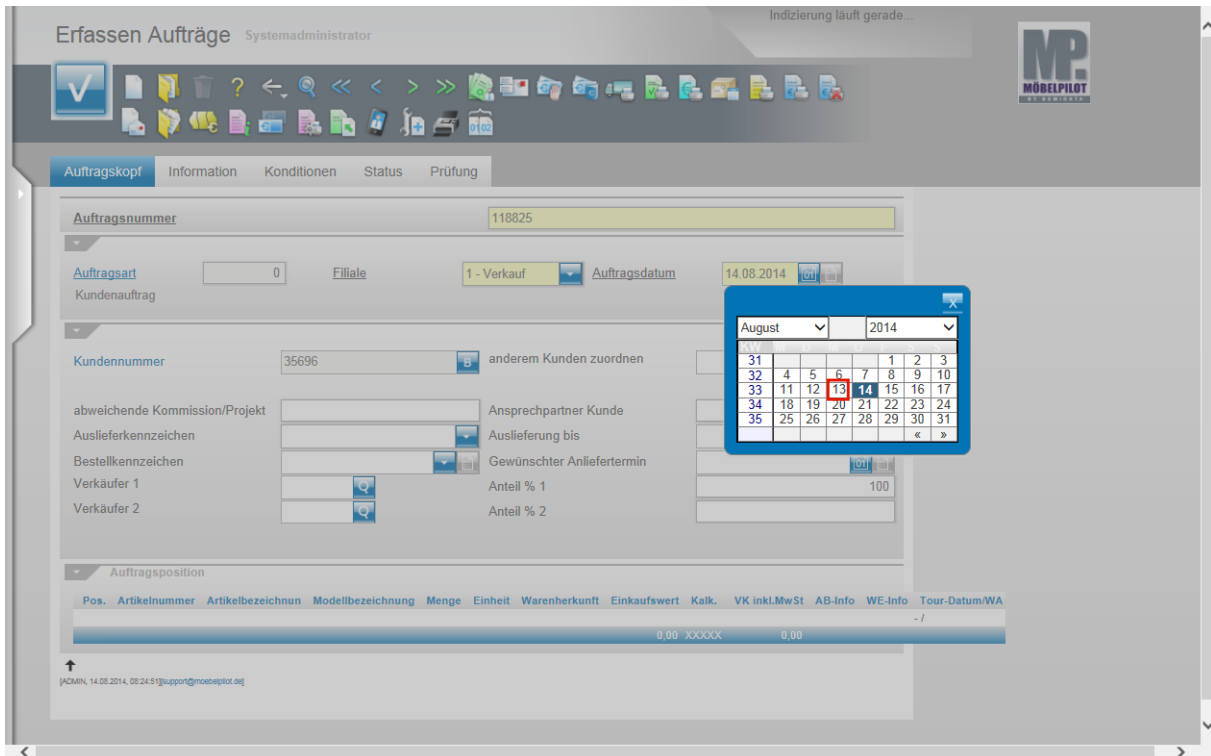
Erfassen Aufträge Systemadministrator

Indizierung läuft gerade...

MP. MÖBELPILOT

Auftragskopf | Information | Konditionen | Status | Prüfung

Auftragsnummer 118825

Auftragsart 0 Filiale 1 - Verkauf Auftragsdatum 14.08.2014

Kundenauftrag

August 2014

| KW | | | | | | | |
|---|---|---|---|---|---|---|---|
| 31 | | | | | 1 | 2 | 3 |
| 32 | 4 | 5 | 6 | 7 | 8 | 9 | 10 |
| 33 | 11 | 12 | 13 | 14 | 15 | 16 | 17 |
| 34 | 18 | 19 | 20 | 21 | 22 | 23 | 24 |
| 35 | 25 | 26 | 27 | 28 | 29 | 30 | 31 |
| | | | | | | « | » |

Kundennummer 35696 anderem Kunden zuordnen

abweichende Kommission/Projekt Ansprechpartner Kunde

Auslieferkennzeichen Auslieferung bis

Bestellkennzeichen Gewünschter Anliefertermin

Verkäufer 1 Anteil % 1 100

Verkäufer 2 Anteil % 2

Auftragsposition

| Pos. | Artikelnummer | Artikelbezeichnun | Modellbezeichnung | Menge | Einheit | Warenherkunft | Einkaufswert | Kalk. | VK inkl.MwSt | AB-Info | WE-Info | Tour-Datum/WA |
|---|---|---|---|---|---|---|---|---|---|---|---|---|
| | | | | | | | | | | | | - / |
| | | | | | | | 0,00 | XXXXX | 0,00 | | | |

[ADMIN, 14.08.2014, 08:24:51][support@moebelpilot.de]